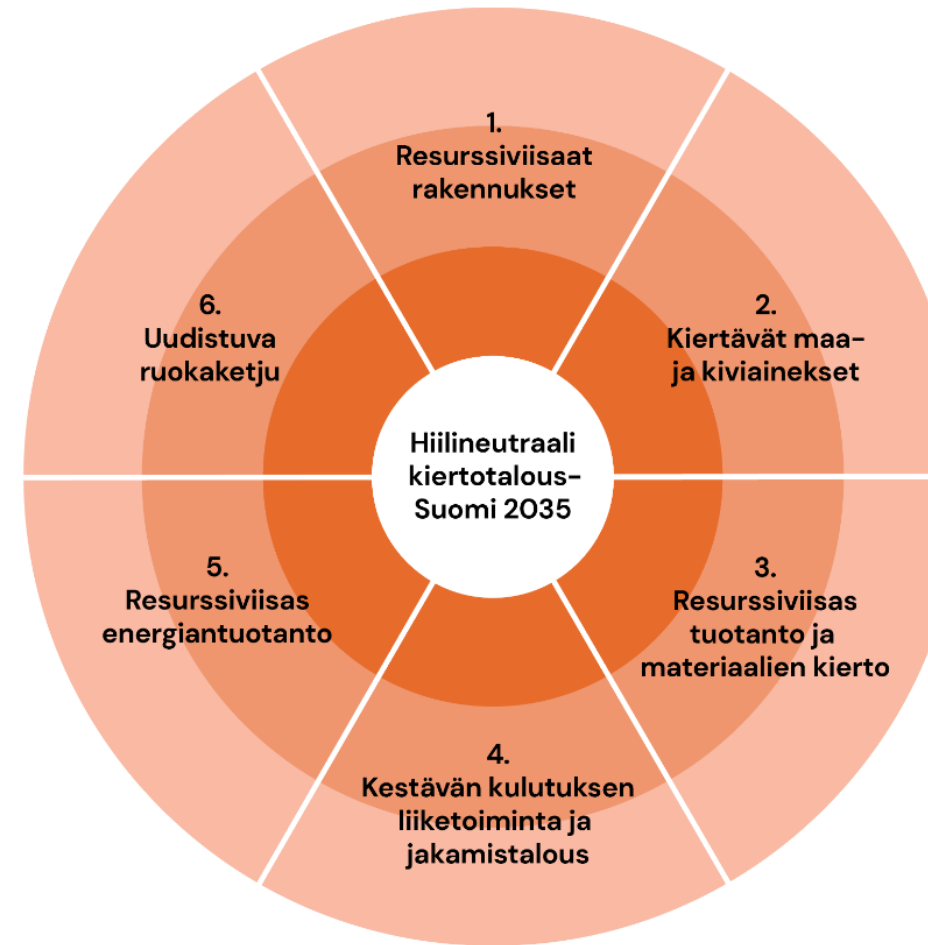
Hiilineutraali kiertotalous-Suomi 2035

1.
Resurssiviisaat rakennukset

2.
Kiertävät maa- ja kiviainekset

3.
Resurssiviisas tuotanto ja materiaalien kierto

4.
Kestävän kulutuksen liiketoiminta ja jakamistalous

5.
Resurssiviisas energiantuotanto

6.
Uudistuva ruokaketju